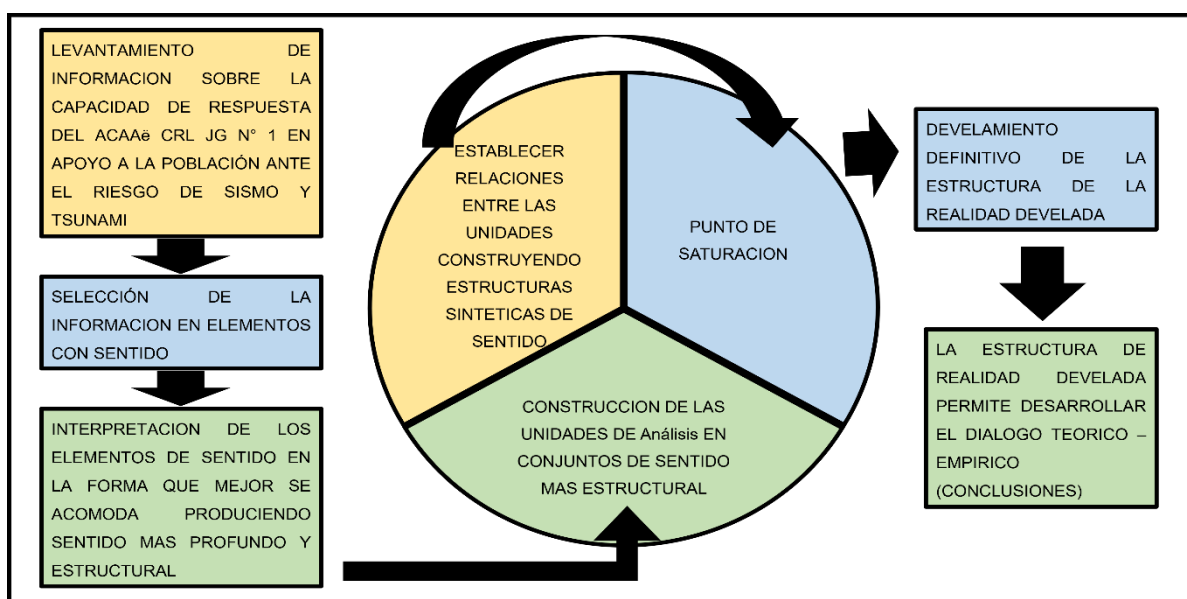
LEVANTAMIENTO DE INFORMACION SOBRE LA CAPACIDAD DE RESPUESTA DEL ACAAë CRL JG N° 1 EN APOYO A LA POBLACIÓN ANTE EL RIESGO DE SISMO Y TSUNAMI

SELECCIÓN DE LA INFORMACION EN ELEMENTOS CON SENTIDO

INTERPRETACION DE LOS ELEMENTOS DE SENTIDO EN LA FORMA QUE MEJOR SE ACOMODA PRODUCIENDO SENTIDO MAS PROFUNDO Y ESTRUCTURAL

ESTABLECER RELACIONES ENTRE LAS UNIDADES CONSTRUYENDO ESTRUCTURAS SINTETICAS DE SENTIDO

PUNTO DE SATURACION

CONSTRUCCION DE LAS UNIDADES DE Análisis EN CONJUNTOS DE SENTIDO MAS ESTRUCTURAL

DEVELAMIENTO DEFINITIVO DE LA ESTRUCTURA DE LA REALIDAD DEVELADA

LA ESTRUCTURA DE REALIDAD DEVELADA PERMITE DESARROLLAR EL DIALOGO TEORICO – EMPIRICO (CONCLUSIONES)